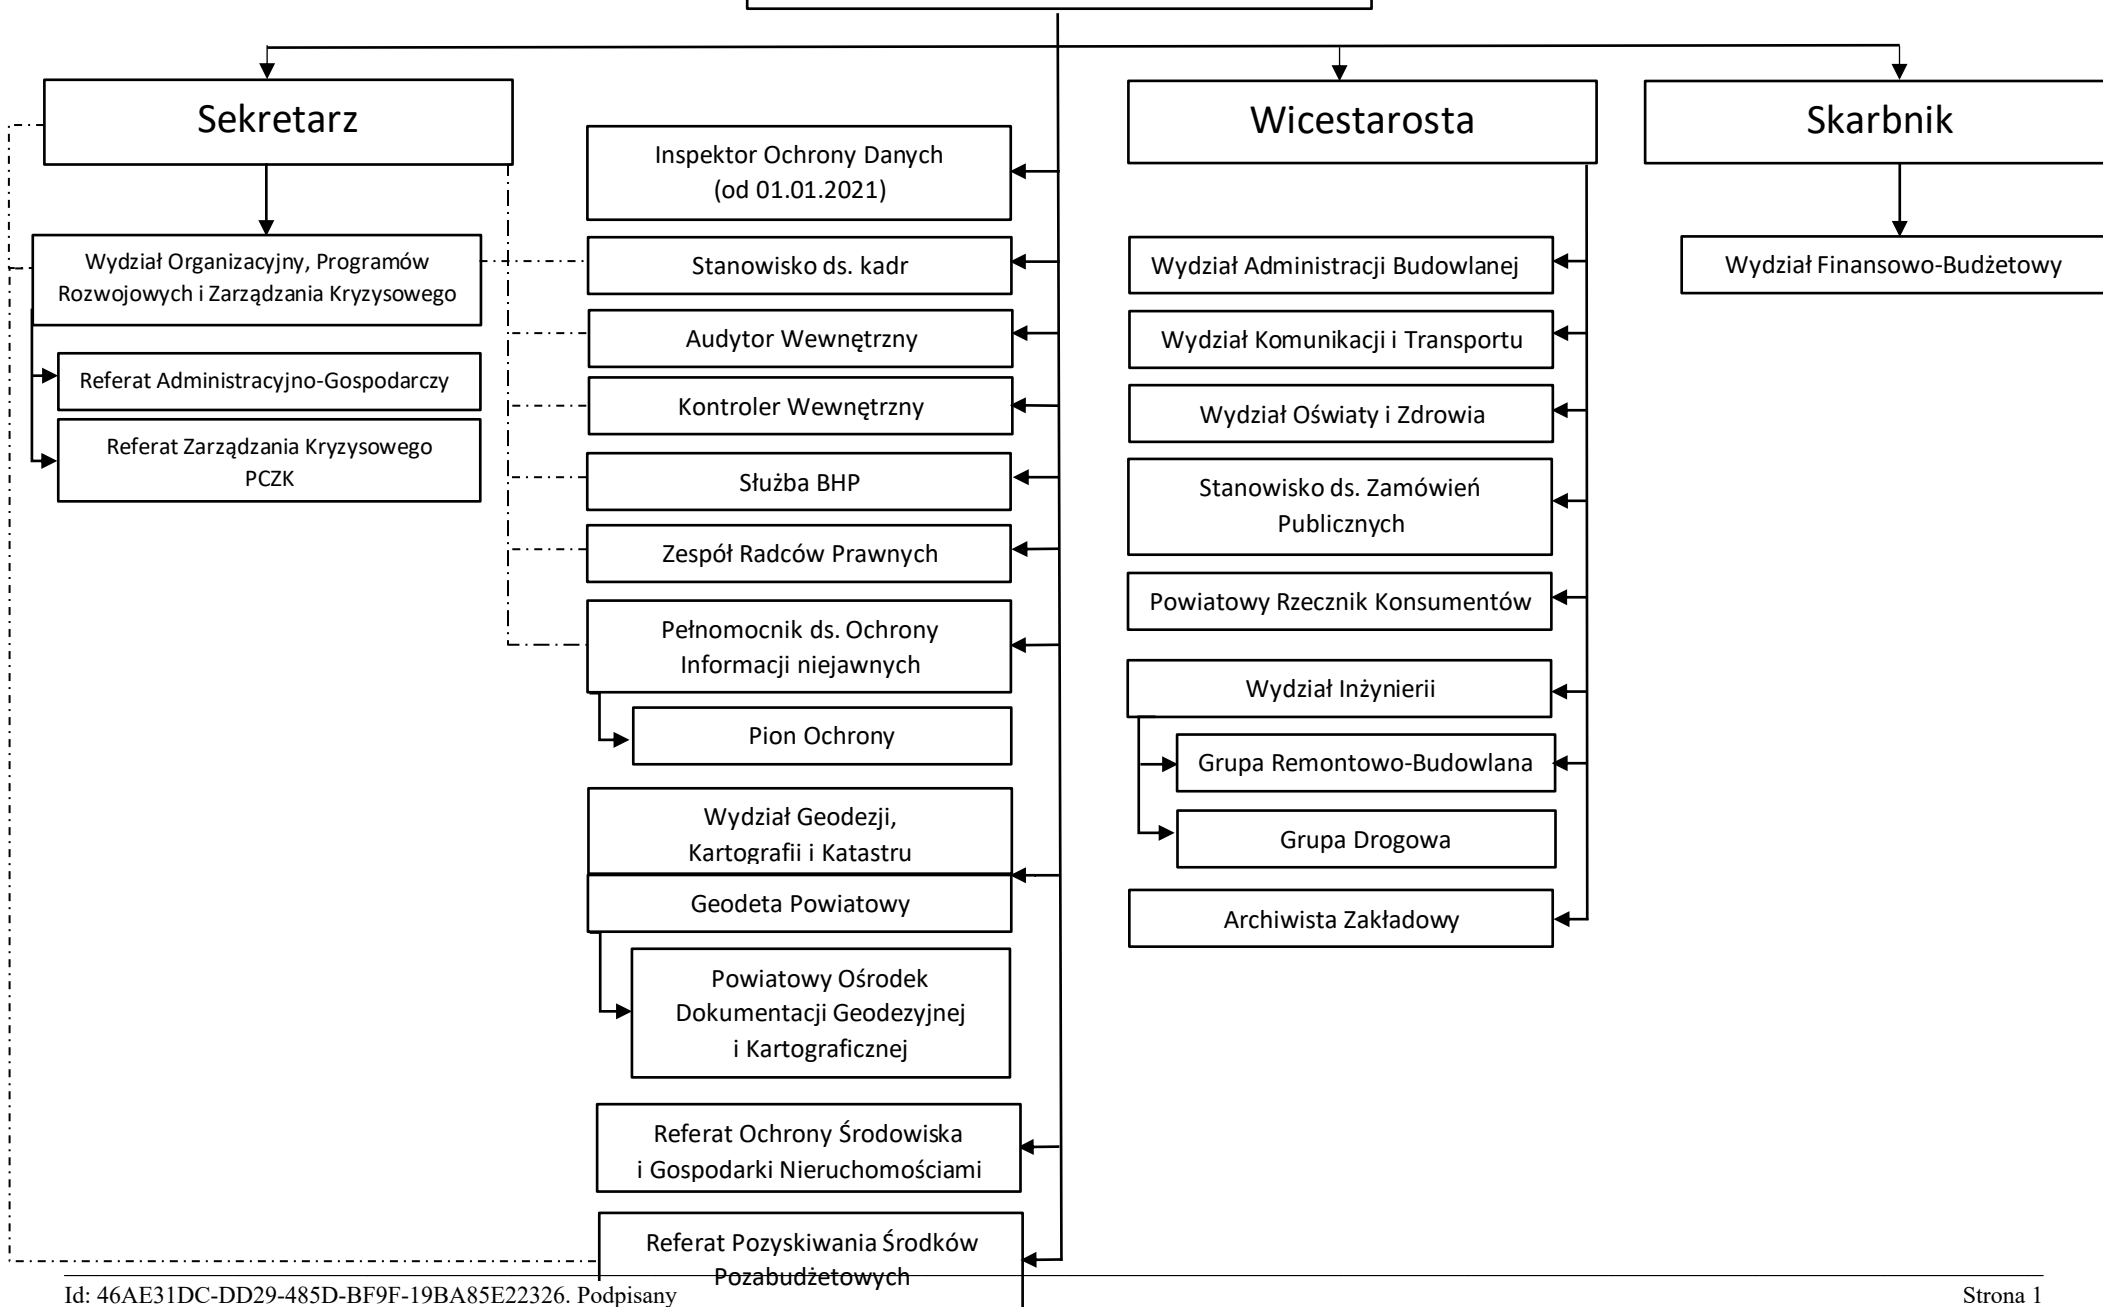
Sekretarz

Inspektor Ochrony Danych (od 01.01.2021)

Wicestarosta

Skarbnik

Wydział Organizacyjny, Programów Rozwojowych i Zarządzania Kryzysowego

Stanowisko ds. kadr

Wydział Administracji Budowlanej

Wydział Finansowo-Budżetowy

Referat Administracyjno-Gospodarczy

Audytor Wewnętrzny

Wydział Komunikacji i Transportu

Referat Zarządzania Kryzysowego PCZK

Kontroler Wewnętrzny

Wydział Oświaty i Zdrowia

Służba BHP

Stanowisko ds. Zamówień Publicznych

Zespół Radców Prawnych

Powiatowy Rzecznik Konsumentów

Pełnomocnik ds. Ochrony Informacji niejawnych

Wydział Inżynierii

Pion Ochrony

Grupa Remontowo-Budowlana

Wydział Geodezji, Kartografii i Katastru

Grupa Drogowa

Geodeta Powiatowy

Archiwista Zakładowy

Powiatowy Ośrodek Dokumentacji Geodezyjnej i Kartograficznej

Referat Ochrony Środowiska i Gospodarki Nieruchomościami

Referat Pozyskiwania Środków Pozabudżetowych

Id: 46AE31DC-DD29-485D-BF9F-19BA85E22326. Podpisany

Strona 1